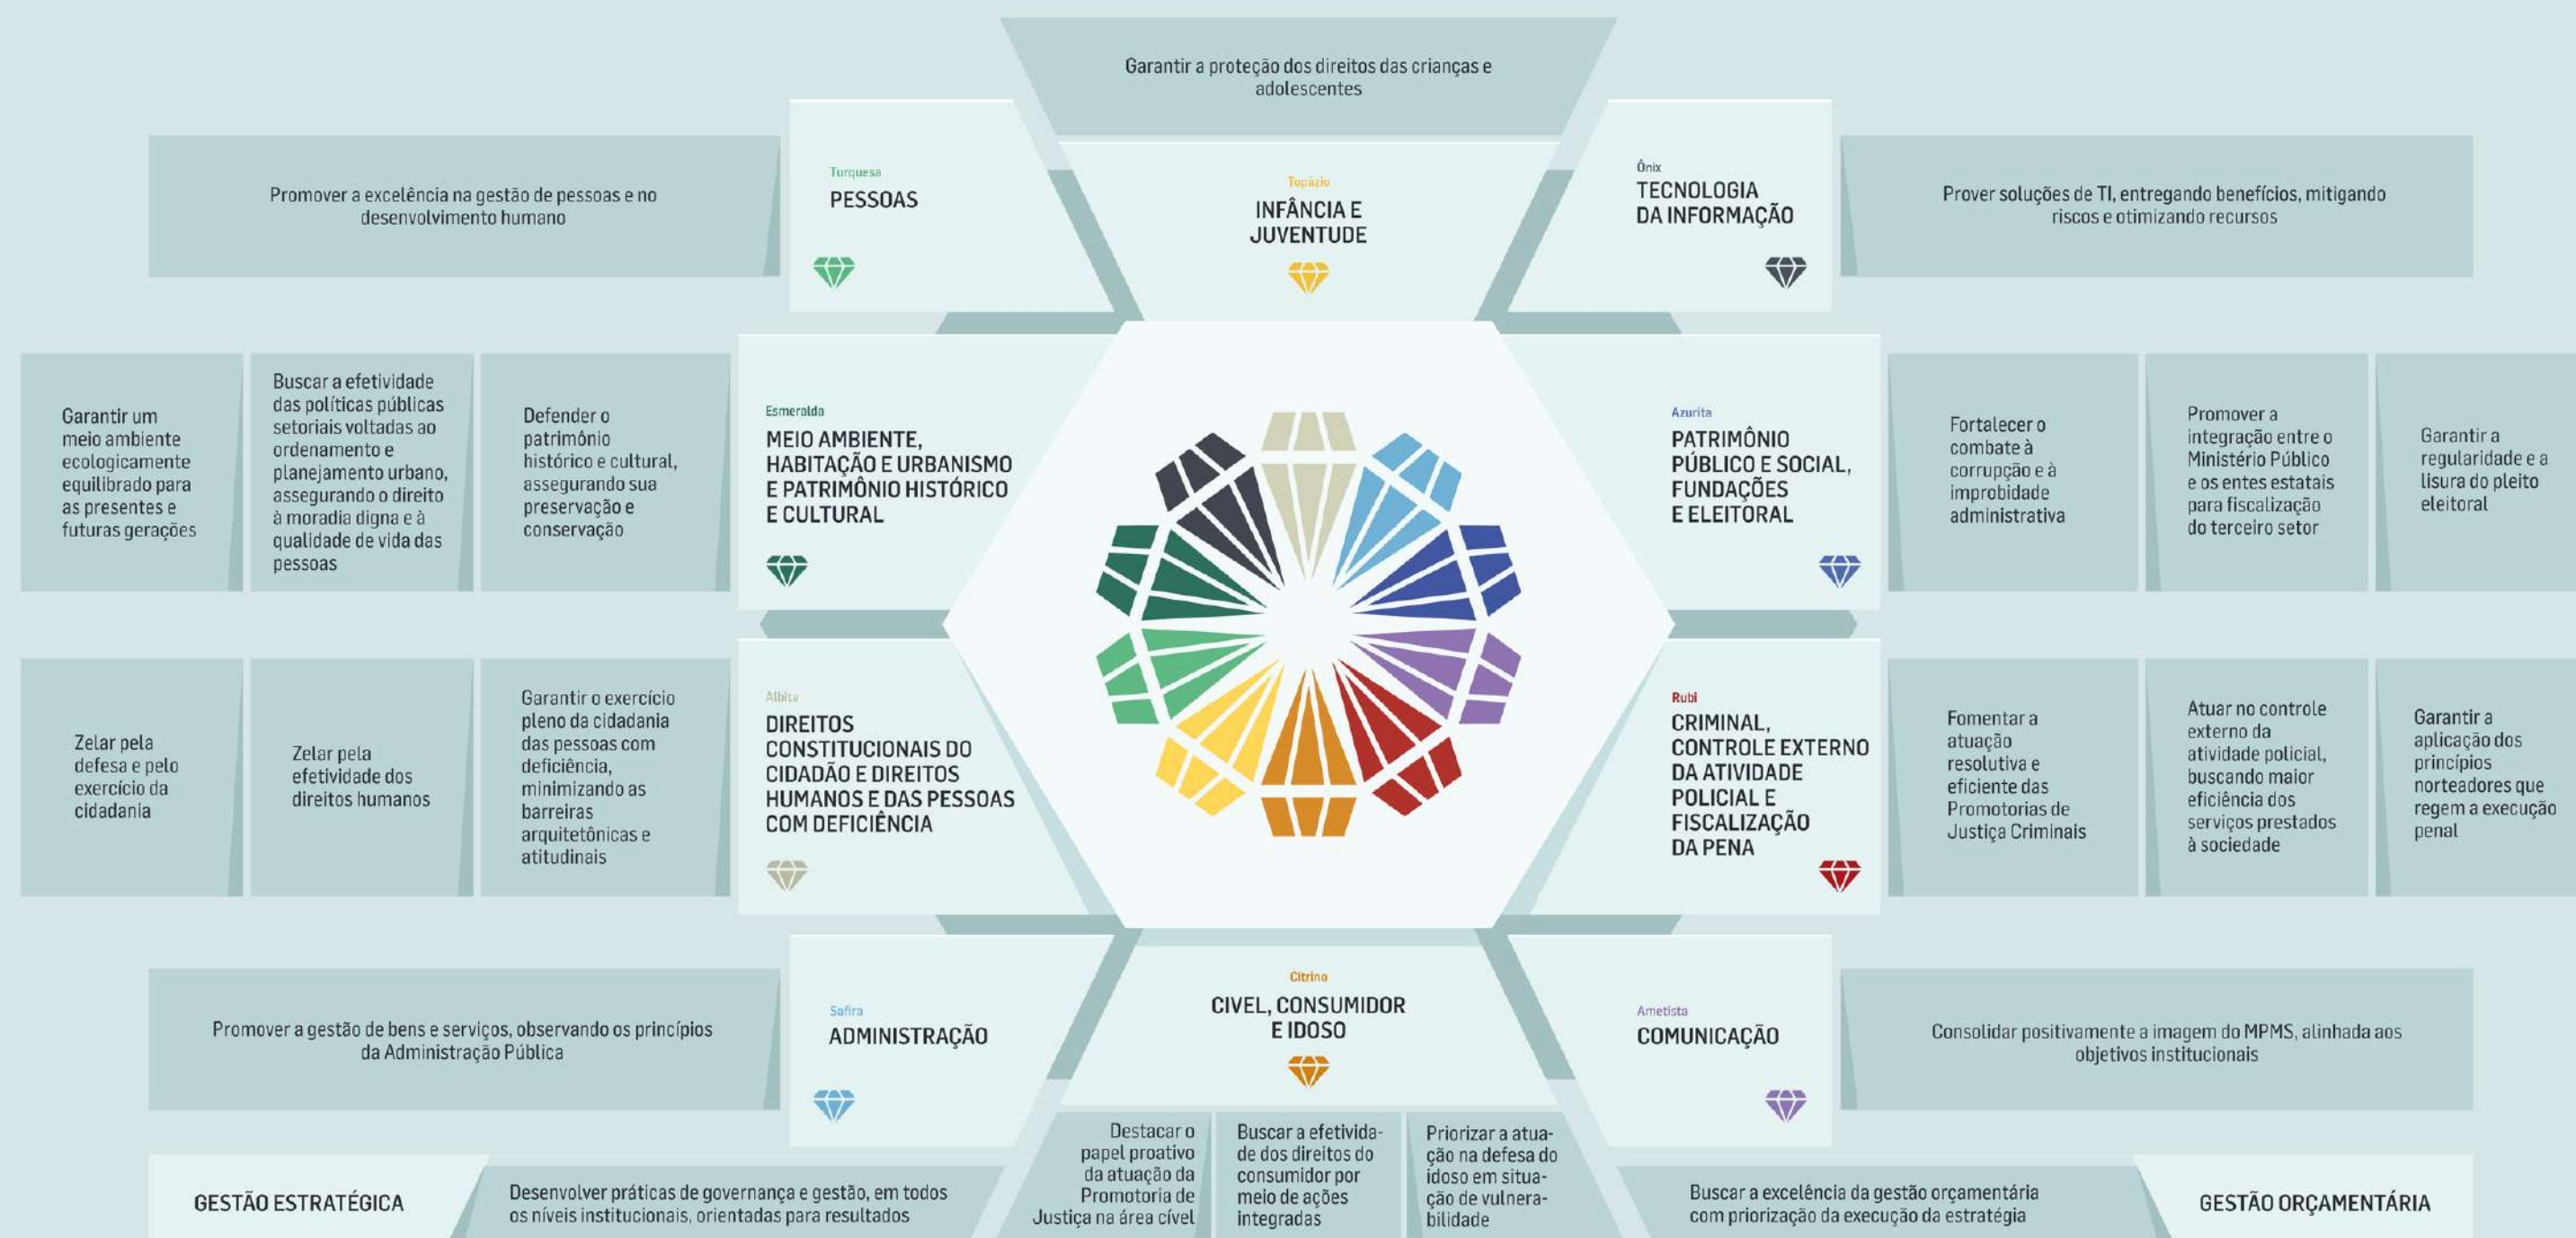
Garantir a proteção dos direitos das crianças e adolescentes

Promover a excelência na gestão de pessoas e no desenvolvimento humano

Turquesa
PESSOAS

Topázio
INFÂNCIA E JUVENTUDE

Ônix
TECNOLOGIA DA INFORMAÇÃO

Prover soluções de TI, entregando benefícios, mitigando riscos e otimizando recursos

Garantir um meio ambiente ecologicamente equilibrado para as presentes e futuras gerações

Buscar a efetividade das políticas públicas setoriais voltadas ao ordenamento e planejamento urbano, assegurando o direito à moradia digna e à qualidade de vida das pessoas

Defender o patrimônio histórico e cultural, assegurando sua preservação e conservação

Esmeralda
MEIO AMBIENTE, HABITAÇÃO E URBANISMO E PATRIMÔNIO HISTÓRICO E CULTURAL

Azurita
PATRIMÔNIO PÚBLICO E SOCIAL, FUNDAÇÕES E ELEITORAL

Fortalecer o combate à corrupção e à improbidade administrativa

Promover a integração entre o Ministério Público e os entes estatais para fiscalização do terceiro setor

Garantir a regularidade e a lisura do pleito eleitoral

Zelar pela defesa e pelo exercício da cidadania

Zelar pela efetividade dos direitos humanos

Garantir o exercício pleno da cidadania das pessoas com deficiência, minimizando as barreiras arquitetônicas e atitudinais

Albita
DIREITOS CONSTITUCIONAIS DO CIDADÃO E DIREITOS HUMANOS E DAS PESSOAS COM DEFICIÊNCIA

Rubi
CRIMINAL, CONTROLE EXTERNO DA ATIVIDADE POLICIAL E FISCALIZAÇÃO DA PENA

Fomentar a atuação resolutiva e eficiente das Promotorias de Justiça Criminais

Atuar no controle externo da atividade policial, buscando maior eficiência dos serviços prestados à sociedade

Garantir a aplicação dos princípios norteadores que regem a execução penal

Promover a gestão de bens e serviços, observando os princípios da Administração Pública

Safira
ADMINISTRAÇÃO

Citrino
CIVEL, CONSUMIDOR E IDOSO

Ametista
COMUNICAÇÃO

Consolidar positivamente a imagem do MPMS, alinhada aos objetivos institucionais

GESTÃO ESTRATÉGICA

Desenvolver práticas de governança e gestão, em todos os níveis institucionais, orientadas para resultados

Destacar o papel proativo da atuação da Promotoria de Justiça na área cível

Buscar a efetividade dos direitos do consumidor por meio de ações integradas

Priorizar a atuação na defesa do idoso em situação de vulnerabilidade

Buscar a excelência da gestão orçamentária com priorização da execução da estratégia

GESTÃO ORÇAMENTÁRIA